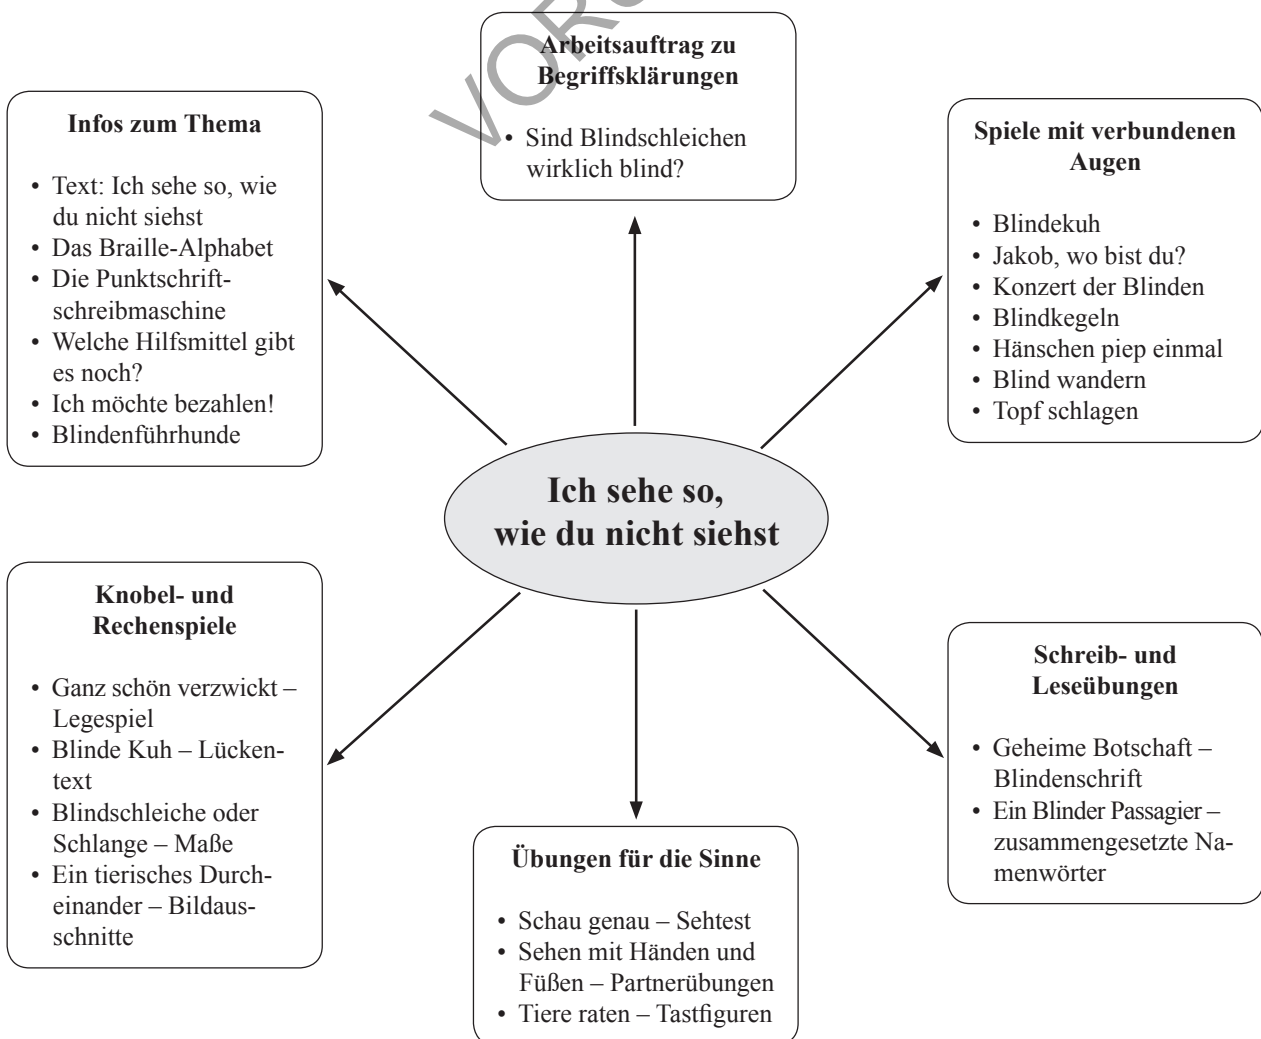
Arbeitsauftrag zu Begriffsklärungen

• Sind Blindschleichen wirklich blind?

Infos zum Thema

• Text: Ich sehe so, wie du nicht siehst
• Das Braille-Alphabet
• Die Punktschriftschreibmaschine
• Welche Hilfsmittel gibt es noch?
• Ich möchte bezahlen!
• Blindenführhunde

Spiele mit verbundenen Augen

• Blindekuh
• Jakob, wo bist du?
• Konzert der Blinden
• Blindkegeln
• Hänschen piep einmal
• Blind wandern
• Topf schlagen

Ich sehe so, wie du nicht siehst

Knobel- und Rechenspiele

• Ganz schön verzwickt – Legespiel
• Blinde Kuh – Lückentext
• Blindschleiche oder Schlange – Maße
• Ein tierisches Durcheinander – Bildausschnitte

Übungen für die Sinne

• Schau genau – Sehtest
• Sehen mit Händen und Füßen – Partnerübungen
• Tiere raten – Tastfiguren

Schreib- und Leseübungen

• Geheime Botschaft – Blindenschrift
• Ein Blinder Passagier – zusammengesetzte Namenwörter